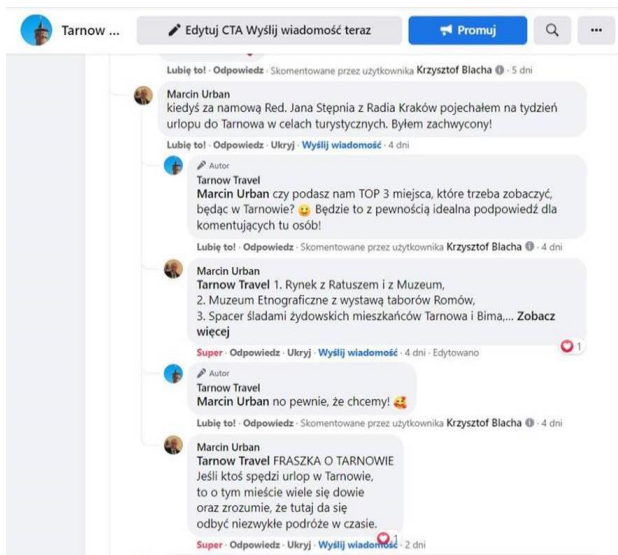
Tarnow ... Edytuj CTA Wyślij wiadomość teraz Promuj ...

Lubię to! · Odpowiedz · Skomentowane przez użytkownika Krzysztof Blacha · 5 dni

Marcin Urban
kiedyś za namową Red. Jana Stępnia z Radia Kraków pojechałem na tydzień urlopu do Tarnowa w celach turystycznych. Byłem zachwycony!

Lubię to! · Odpowiedz · Ukryj · Wyślij wiadomość · 4 dni

Autor
Tarnow Travel
Marcin Urban czy podasz nam TOP 3 miejsca, które trzeba zobaczyć, będąc w Tarnowie? 😉 Będzie to z pewnością idealna podpowiedź dla komentujących tu osób!

Lubię to! · Odpowiedz · Skomentowane przez użytkownika Krzysztof Blacha · 4 dni

Marcin Urban
Tarnow Travel 1. Rynek z Ratuszem i z Muzeum,
2. Muzeum Etnograficzne z wystawą taborów Romów,
3. Spacer śladami żydowskich mieszkańców Tarnowa i Bima,... Zobacz więcej

Super · Odpowiedz · Ukryj · Wyślij wiadomość · 4 dni · Edytowano 1

Autor
Tarnow Travel
Marcin Urban no pewnie, że chcemy! 🥰

Lubię to! · Odpowiedz · Skomentowane przez użytkownika Krzysztof Blacha · 4 dni

Marcin Urban
Tarnow Travel FRASZKA O TARNOWIE
Jeśli ktoś spędzi urlop w Tarnowie,
to o tym mieście wiele się dowie
oraz zrozumie, że tutaj da się
odbyć niezwykłe podróże w czasie.

Super · Odpowiedz · Ukryj · Wyślij wiadomość · 2 dni